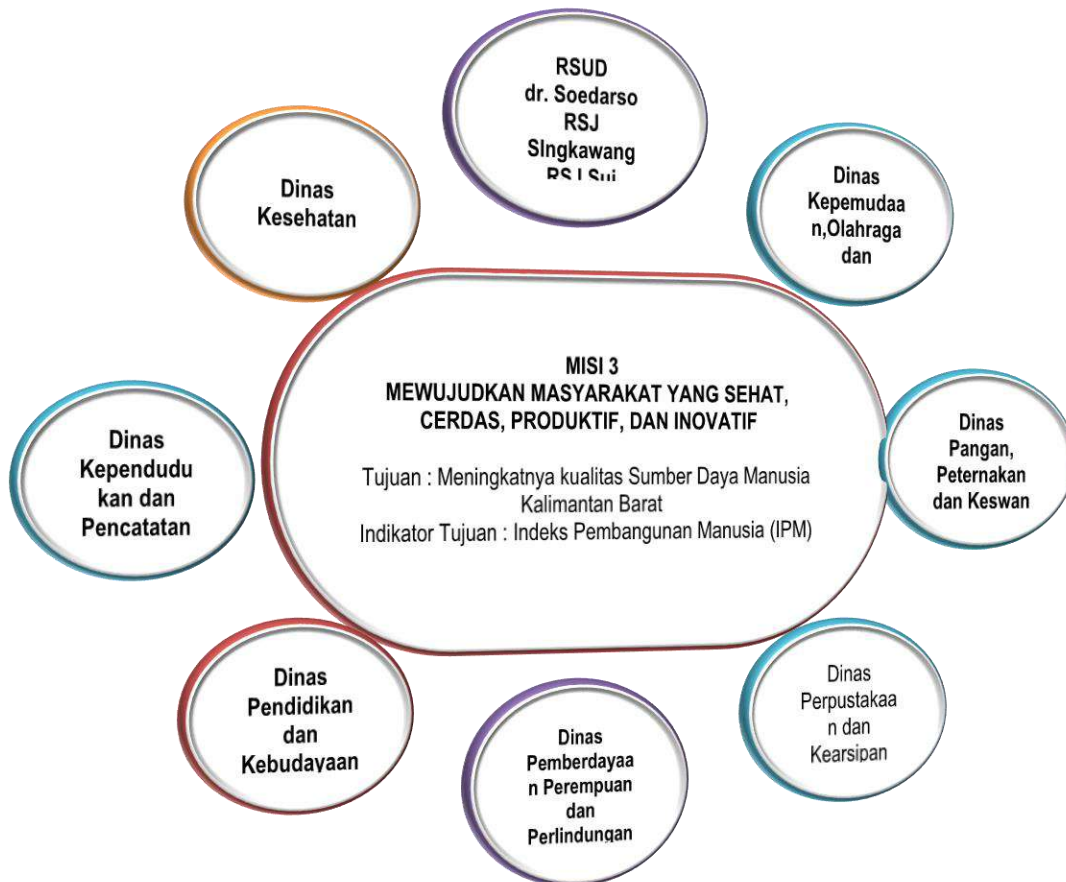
RSUD
dr. Soedarso
RSJ
SIngkawang
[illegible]

Dinas
Kesehatan

Dinas
Kepemudaan,Olahraga
dan

MISI 3
MEWUJUDKAN MASYARAKAT YANG SEHAT, CERDAS, PRODUKTIF, DAN INOVATIF

Tujuan : Meningkatnya kualitas Sumber Daya Manusia Kalimantan Barat
Indikator Tujuan : Indeks Pembangunan Manusia (IPM)

Dinas
Kependudukan dan
Pencatatan

Dinas
Pangan,
Peternakan
dan Keswan

Dinas
Pendidikan
dan
Kebudayaan

Dinas
Perpustakaan dan
Kearsipan

Dinas
Pemberdayaan Perempuan
dan
Perlindungan